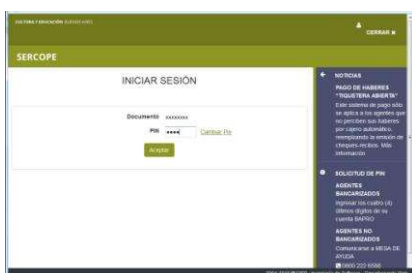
CULTURA Y EDUCACIÓN BUENOS AIRES

CERRAR

SERCOPE

INICIAR SESIÓN

Documento xxxxxxxx

Pin ••••

Cambiar Pin

Aceptar

NOTICIAS

PAGO DE HABERES "TIQUETERA ABIERTA"

Este sistema de pago sólo se aplica a los agentes que no perciben sus haberes por cajero automático, reemplazando la emisión de cheques-recibos. Más información

SOLICITUD DE PIN

AGENTES BANCARIZADOS

Ingresar los cuatro (4) últimos dígitos de su cuenta BAPRO

AGENTES NO BANCARIZADOS

Comunicarse a MESA DE AYUDA

0800 222 6588

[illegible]